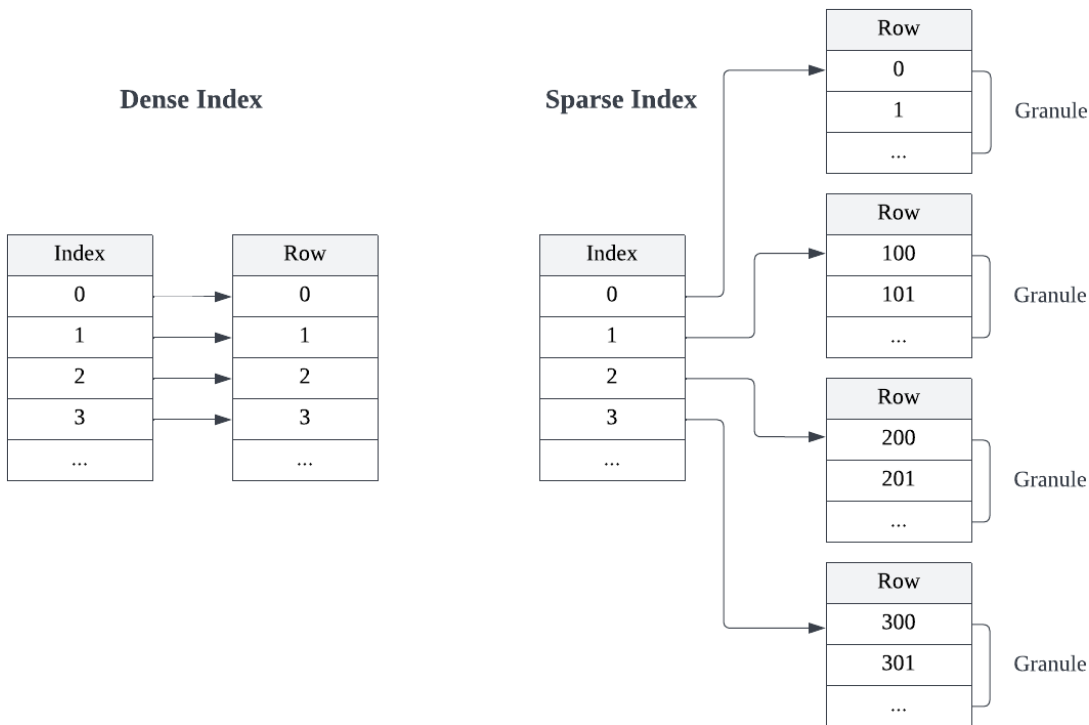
Dense Index

| Index |
|---|
| 0 |
| 1 |
| 2 |
| 3 |
| ... |

| Row |
|---|
| 0 |
| 1 |
| 2 |
| 3 |
| ... |

Sparse Index

| Index |
|---|
| 0 |
| 1 |
| 2 |
| 3 |
| ... |

| Row |
|---|
| 0 |
| 1 |
| ... |

Granule

| Row |
|---|
| 100 |
| 101 |
| ... |

Granule

| Row |
|---|
| 200 |
| 201 |
| ... |

Granule

| Row |
|---|
| 300 |
| 301 |
| ... |

Granule